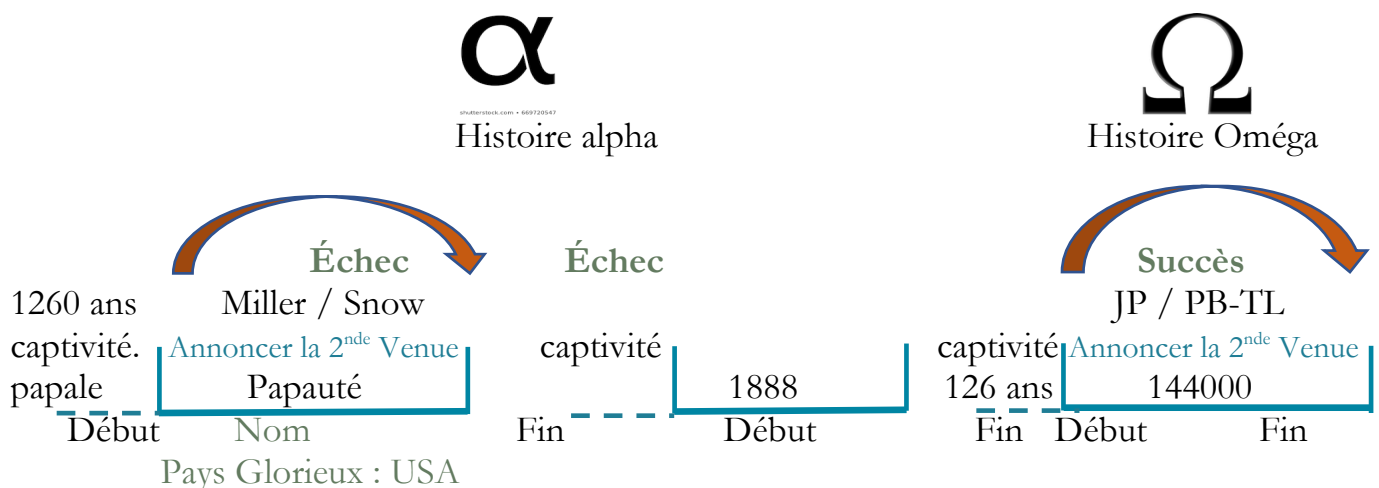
α

shutterstock.com • 669720547

Histoire alpha

Ω

Histoire Oméga

Échec

Échec

Succès

1260 ans captivité. papale

Miller / Snow

Annoncer la 2$^{nde}$ Venue

Papauté

Début

Nom

Pays Glorieux : USA

captivité

1888

Fin

Début

JP / PB-TL

captivité 126 ans

Annoncer la 2$^{nde}$ Venue

144000

Fin

Début

Fin